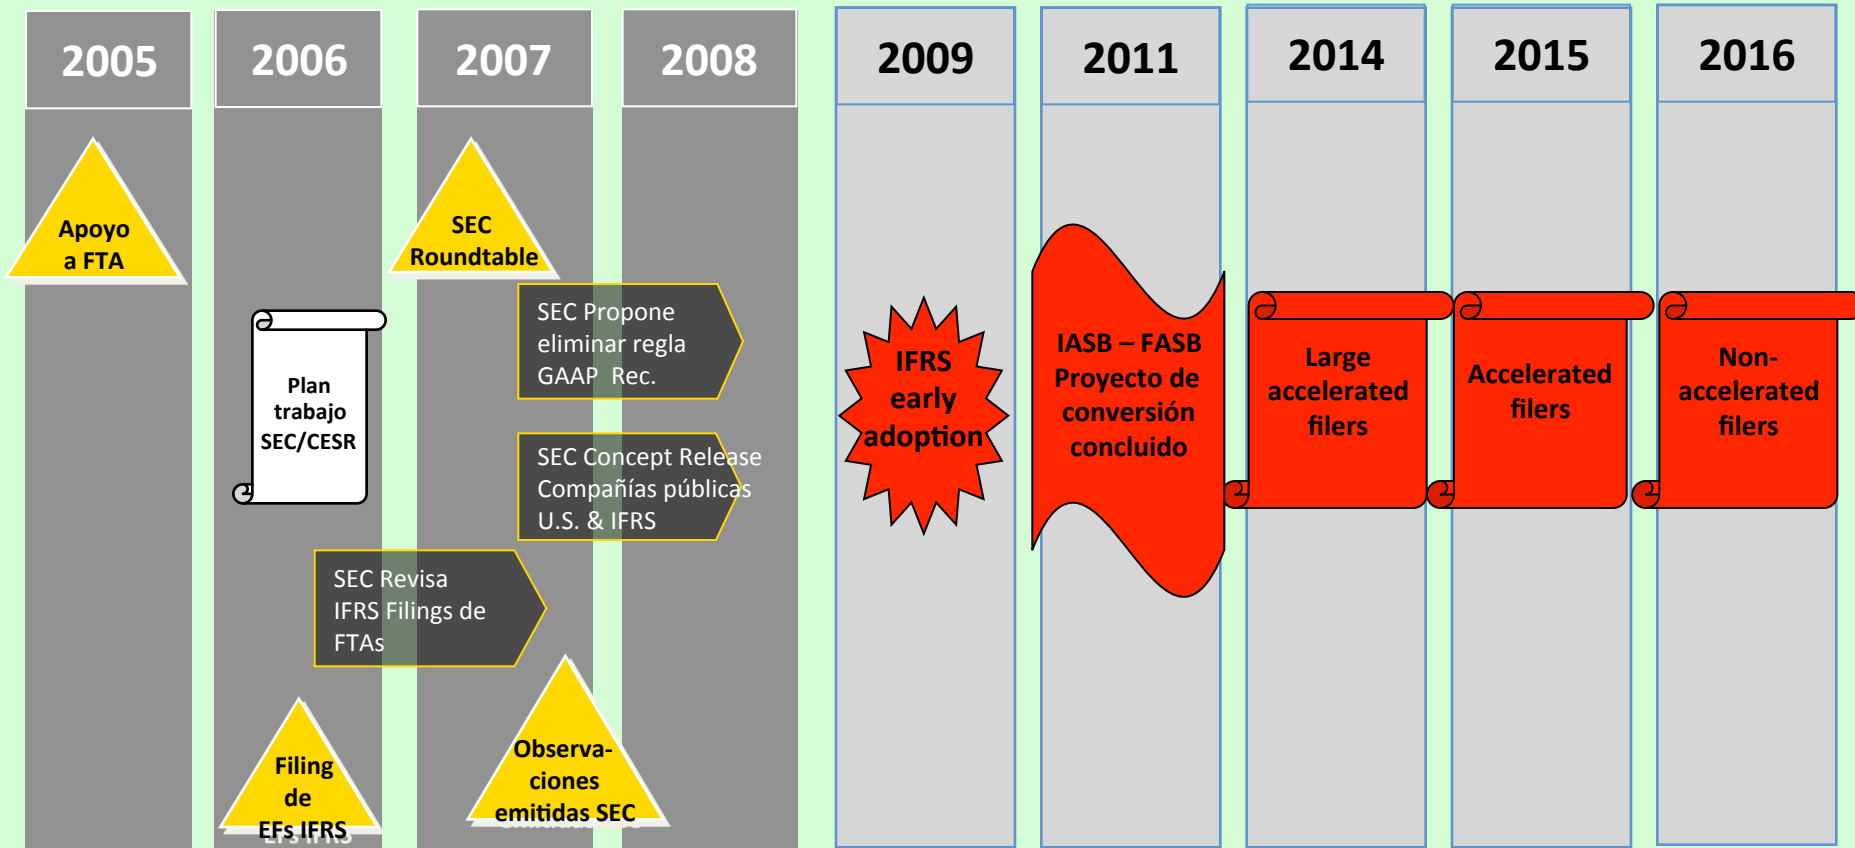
2005

2006

2007

2008

2009

2011

2014

2015

2016

Apoyo a FTA

SEC Roundtable

SEC Propone eliminar regla GAAP Rec.

Plan trabajo SEC/CESR

SEC Concept Release Compañías públicas U.S. & IFRS

SEC Revisa IFRS Filings de FTAs

Filing de EFs IFRS

Observa-ciones emitidas SEC

IFRS early adoption

IASB – FASB Proyecto de conversión concluido

Large accelerated filers

Accelerated filers

Non-accelerated filers